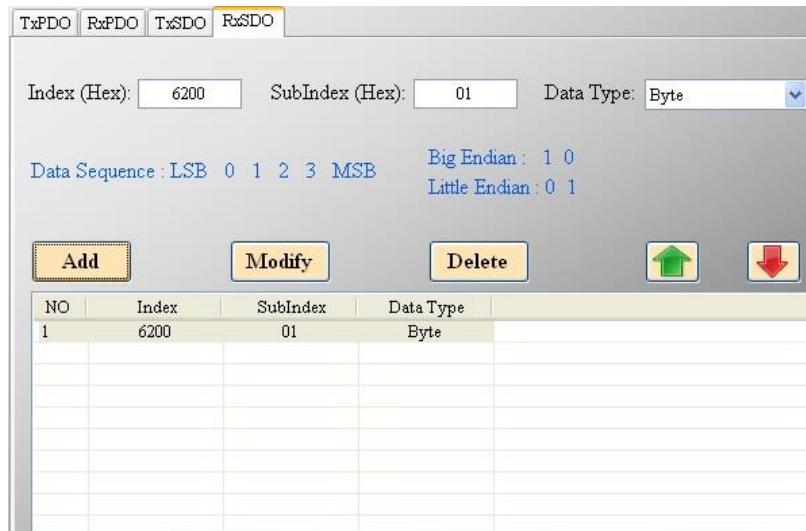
TxPDO RxPDO TxSDO RxSDO

Index (Hex): 6200 SubIndex (Hex): 01 Data Type: Byte

Data Sequence : LSB 0 1 2 3 MSB

Big Endian : 1 0
Little Endian : 0 1

Add Modify Delete

| NO | Index | SubIndex | Data Type |
|---|---|---|---|
| 1 | 6200 | 01 | Byte |